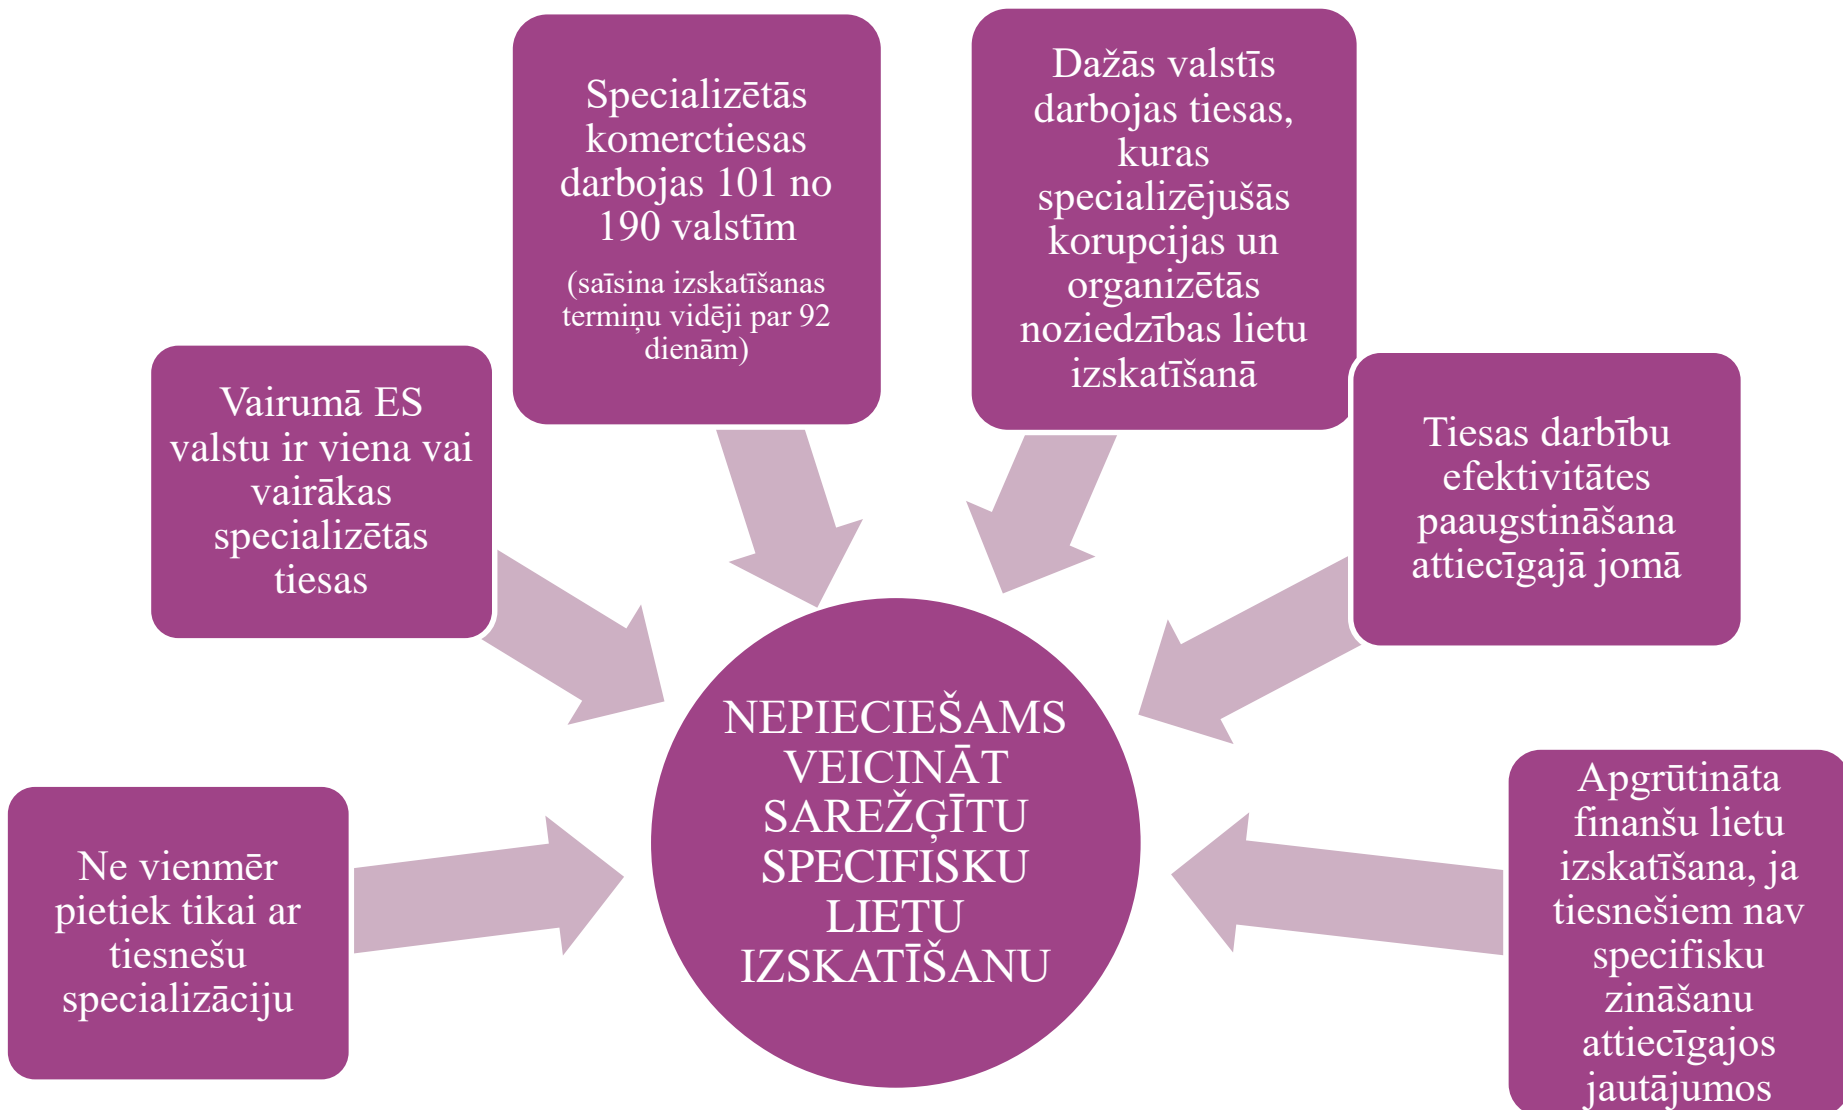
Specializētās komerctiesas darbojas 101 no 190 valstīm

(saīsina izskatīšanas termiņu vidēji par 92 dienām)

Dažās valstīs darbojas tiesas, kuras specializējušās korupcijas un organizētās noziedzības lietu izskatīšanā

Vairumā ES valstu ir viena vai vairākas specializētās tiesas

Tiesas darbību efektivitātes paaugstināšana attiecīgajā jomā

NEPIECIEŠAMS VEICINĀT SAREŽĢĪTU SPECIFISKU LIETU IZSKATĪŠANU

Ne vienmēr pietiek tikai ar tiesnešu specializāciju

Apgrūtināta finanšu lietu izskatīšana, ja tiesnešiem nav specifisku zināšanu attiecīgajos jautājumos